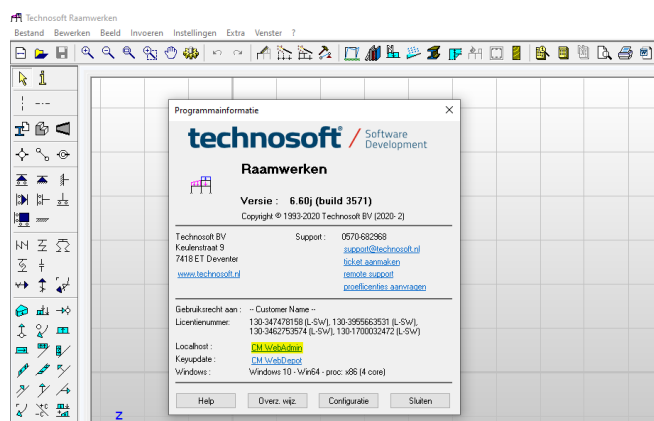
Technosoft Raamwerken

Bestand Bewerken Beeld Invoeren Instellingen Extra Venster ?

Programmainformatie

technosoft / Software Development

Raamwerken

Versie : 6.60j (build 3571)

Copyright © 1993-2020 Technosoft BV (2020- 2)

Technosoft BV
Keulenstraat 9
7418 ET Deventer
www.technosoft.nl

Support : 0570-682968
support@technosoft.nl
ticket aanmaken
remote support
proeflicenties aanvragen

Gebruiksrecht aan : -- Customer Name --
Licentienummer: 130-347478158 (L-SW), 130-3955663531 (L-SW), 130-3462753574 (L-SW), 130-1700032472 (L-SW)

Localhost : CM WebAdmin
Keyupdate : CM WebDepot
Windows : Windows 10 - Win64 - proc: x86 (4 core)

Help | Overz. wijz. | Configuratie | Sluiten

Z